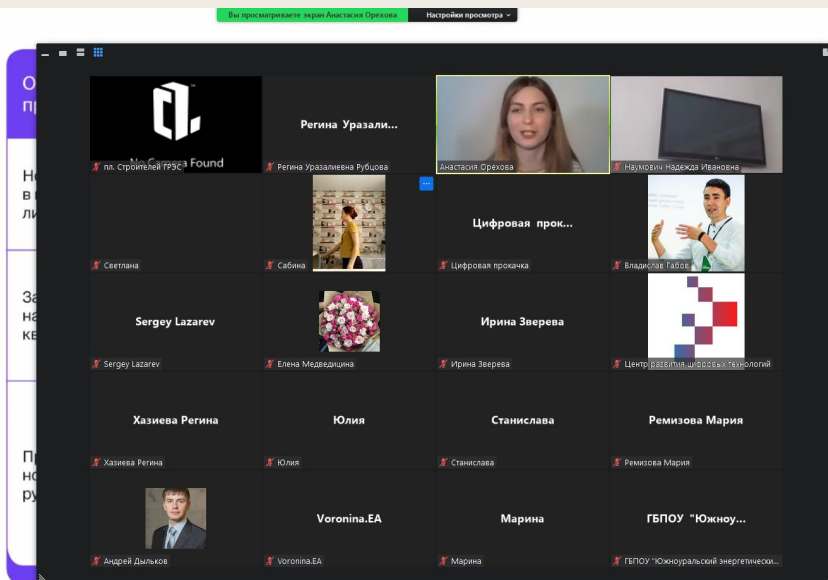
Вы просматриваете экран Анастасия Орехова
Настройки просмотра

О
пр

Н
в
ли

За
на
ке

Пр
но
ру

No Camera Found
пл. Строителей ГРЭС

Регина Уразали...
Регина Уразалиевна Рубцова

Анастасия Орехова

Наумович Надежда Ивановна

Светлана

Сабина

Цифровая прок...
Цифровая прокачка

Владислав Габов

Sergey Lazarev
Sergey Lazarev

Елена Медведицина

Ирина Зверева
Ирина Зверева

Центр развития цифровых технологий

Хазиева Регина
Хазиева Регина

Юлия
Юлия

Станислава
Станислава

Ремизова Мария
Ремизова Мария

Андрей Дыльков

Voronina.EA
Voronina.EA

Марина
Марина

ГБПОУ "Южноу...
ГБПОУ "Южноуральский энергетически...